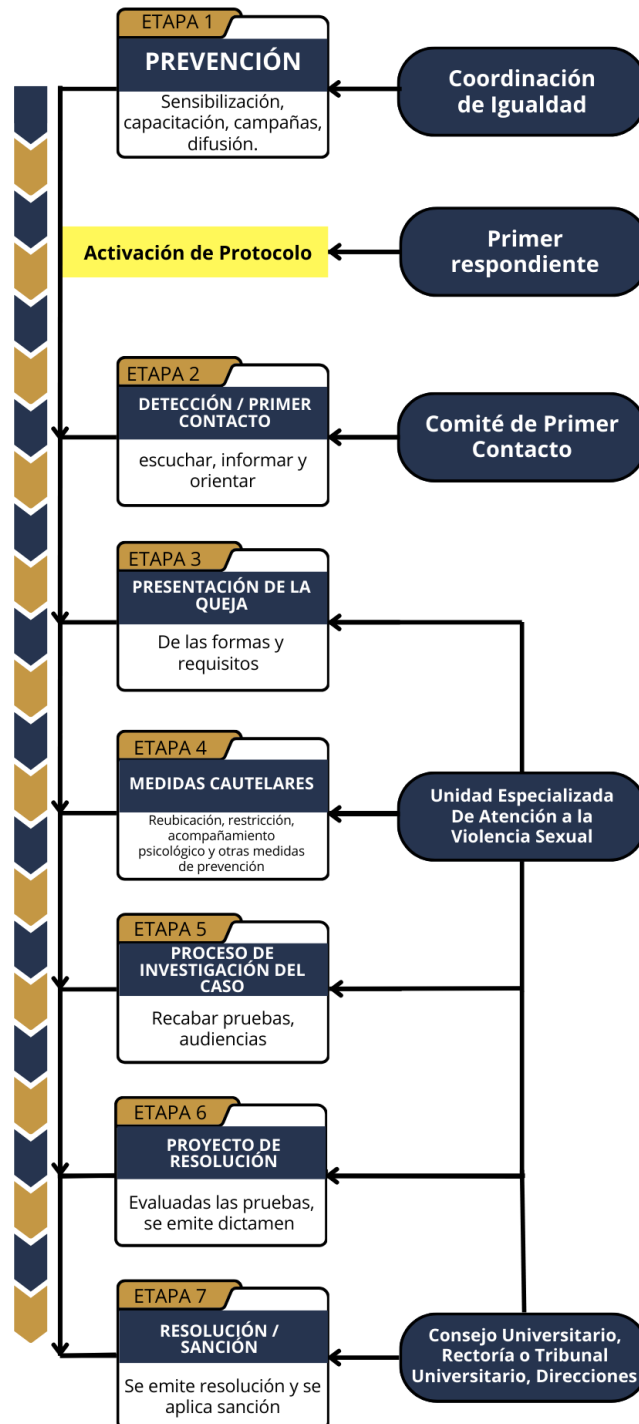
ETAPA 1
PREVENCIÓN
Sensibilización, capacitación, campañas, difusión.

Coordinación de Igualdad

Activación de Protocolo

Primer respondiente

ETAPA 2
DETECCIÓN / PRIMER CONTACTO
escuchar, informar y orientar

Comité de Primer Contacto

ETAPA 3
PRESENTACIÓN DE LA QUEJA
De las formas y requisitos

ETAPA 4
MEDIDAS CAUTELARES
Reubicación, restricción, acompañamiento psicológico y otras medidas de prevención

Unidad Especializada De Atención a la Violencia Sexual

ETAPA 5
PROCESO DE INVESTIGACIÓN DEL CASO
Recabar pruebas, audiencias

ETAPA 6
PROYECTO DE RESOLUCIÓN
Evaluadas las pruebas, se emite dictamen

ETAPA 7
RESOLUCIÓN / SANCIÓN
Se emite resolución y se aplica sanción

Consejo Universitario, Rectoría o Tribunal Universitario, Direcciones